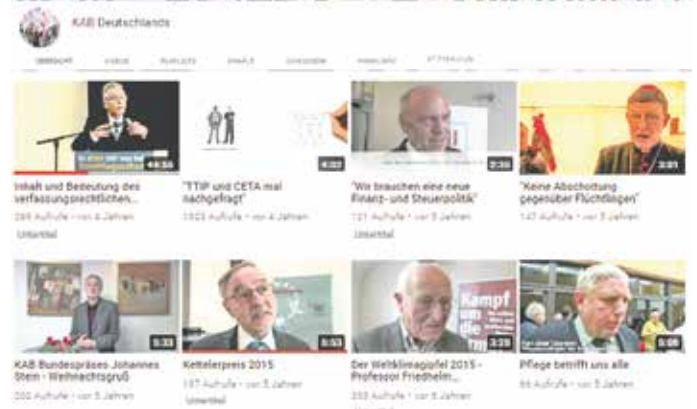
KAB Deutschlands

ÜBERSICHT VIDEOS PLAYLISTS KANÄLE DISKUSSION KANALINFO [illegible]

4:58
Inhalt und Bedeutung des verfassungsrechtlichen...
269 Aufrufe • vor 4 Jahren
Untertitel

4:22
"TTIP und CETA mal nachgefragt"
1823 Aufrufe • vor 4 Jahren

2:38
"Wir brauchen eine neue Finanz- und Steuerpolitik"
121 Aufrufe • vor 5 Jahren
Untertitel

2:01
"Keine Abschottung gegenüber Flüchtlingen"
147 Aufrufe • vor 5 Jahren

3:38
KAB Bundespräses Johannes Stein - Weihnachtsgruß
202 Aufrufe • vor 5 Jahren

5:03
Kettelerpreis 2015
157 Aufrufe • vor 5 Jahren
Untertitel

Kampf um die

3:23
Der Weltklimagipfel 2015 - Professor Friedhelm...
233 Aufrufe • vor 5 Jahren

5:06
Pflege betrifft uns alle
86 Aufrufe • vor 5 Jahren